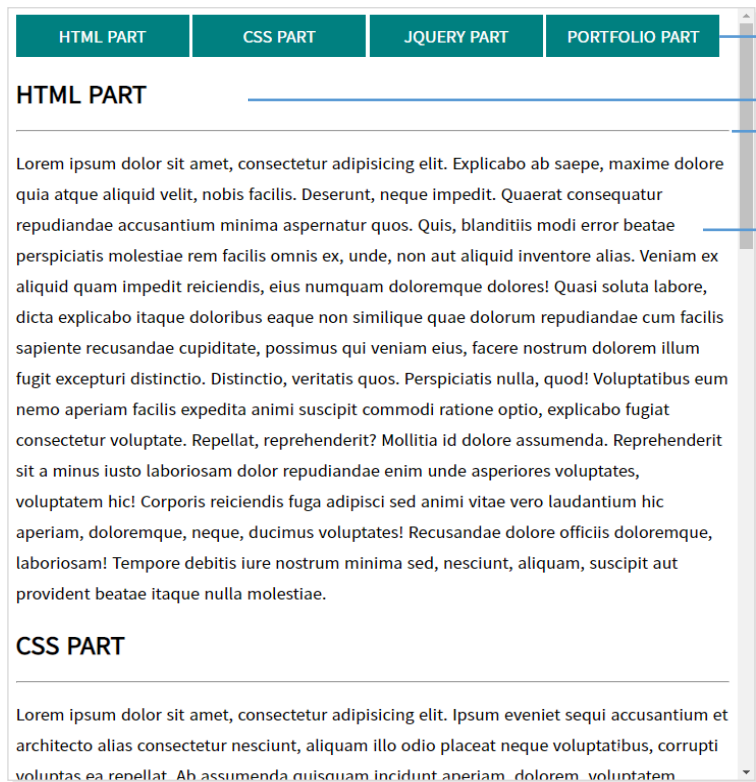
HTML PART CSS PART JQUERY PART PORTFOLIO PART

HTML PART

Lorem ipsum dolor sit amet, consectetur adipisicing elit. Explicabo ab saepe, maxime dolore quia atque aliquid velit, nobis facilis. Deserunt, neque impedit. Quaerat consequatur repudiandae accusantium minima aspernatur quos. Quis, blanditiis modi error beatae perspiciatis molestiae rem facilis omnis ex, unde, non aut aliquid inventore alias. Veniam ex aliquid quam impedit reiciendis, eius numquam doloremque dolores! Quasi soluta labore, dicta explicabo itaque doloribus eaque non similique quae dolorum repudiandae cum facilis sapiente recusandae cupiditate, possimus qui veniam eius, facere nostrum dolorem illum fugit excepturi distinctio. Distinctio, veritatis quos. Perspiciatis nulla, quod! Voluptatibus eum nemo aperiam facilis expedita animi suscipit commodi ratione optio, explicabo fugiat consectetur voluptate. Repellat, reprehenderit? Mollitia id dolore assumenda. Reprehenderit sit a minus iusto laboriosam dolor repudiandae enim unde asperiores voluptates, voluptatem hic! Corporis reiciendis fuga adipisci sed animi vitae vero laudantium hic aperiam, doloremque, neque, ducimus voluptates! Recusandae dolore officiis doloremque, laboriosam! Tempore debitis iure nostrum minima sed, nesciunt, aliquam, suscipit aut provident beatae itaque nulla molestiae.

CSS PART

Lorem ipsum dolor sit amet, consectetur adipisicing elit. Ipsum eveniet sequi accusantium et architecto alias consectetur nesciunt, aliquam illo odio placeat neque voluptatibus, corrupti voluptas ea repellat. Ab assumenda quisquam incidunt aperiam, dolorem, voluptatem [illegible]